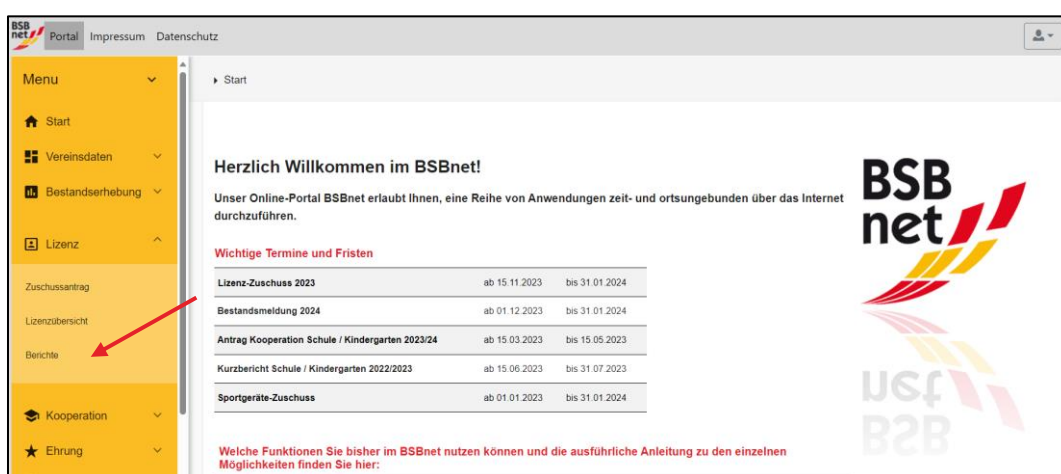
BSB net Portal Impressum Datenschutz

Menu

Start

Vereinsdaten

Bestandserhebung

Lizenz

Zuschussantrag

Lizenzübersicht

Berichte

Kooperation

Ehrung

▸ Start

Herzlich Willkommen im BSBnet!

Unser Online-Portal BSBnet erlaubt Ihnen, eine Reihe von Anwendungen zeit- und ortsungebunden über das Internet durchzuführen.

Wichtige Termine und Fristen

| | | |
|---|---|---|
| Lizenz-Zuschuss 2023 | ab 15.11.2023 | bis 31.01.2024 |
| Bestandsmeldung 2024 | ab 01.12.2023 | bis 31.01.2024 |
| Antrag Kooperation Schule / Kindergarten 2023/24 | ab 15.03.2023 | bis 15.05.2023 |
| Kurzbericht Schule / Kindergarten 2022/2023 | ab 15.06.2023 | bis 31.07.2023 |
| Sportgeräte-Zuschuss | ab 01.01.2023 | bis 31.01.2024 |

Welche Funktionen Sie bisher im BSBnet nutzen können und die ausführliche Anleitung zu den einzelnen Möglichkeiten finden Sie hier:

BSB net